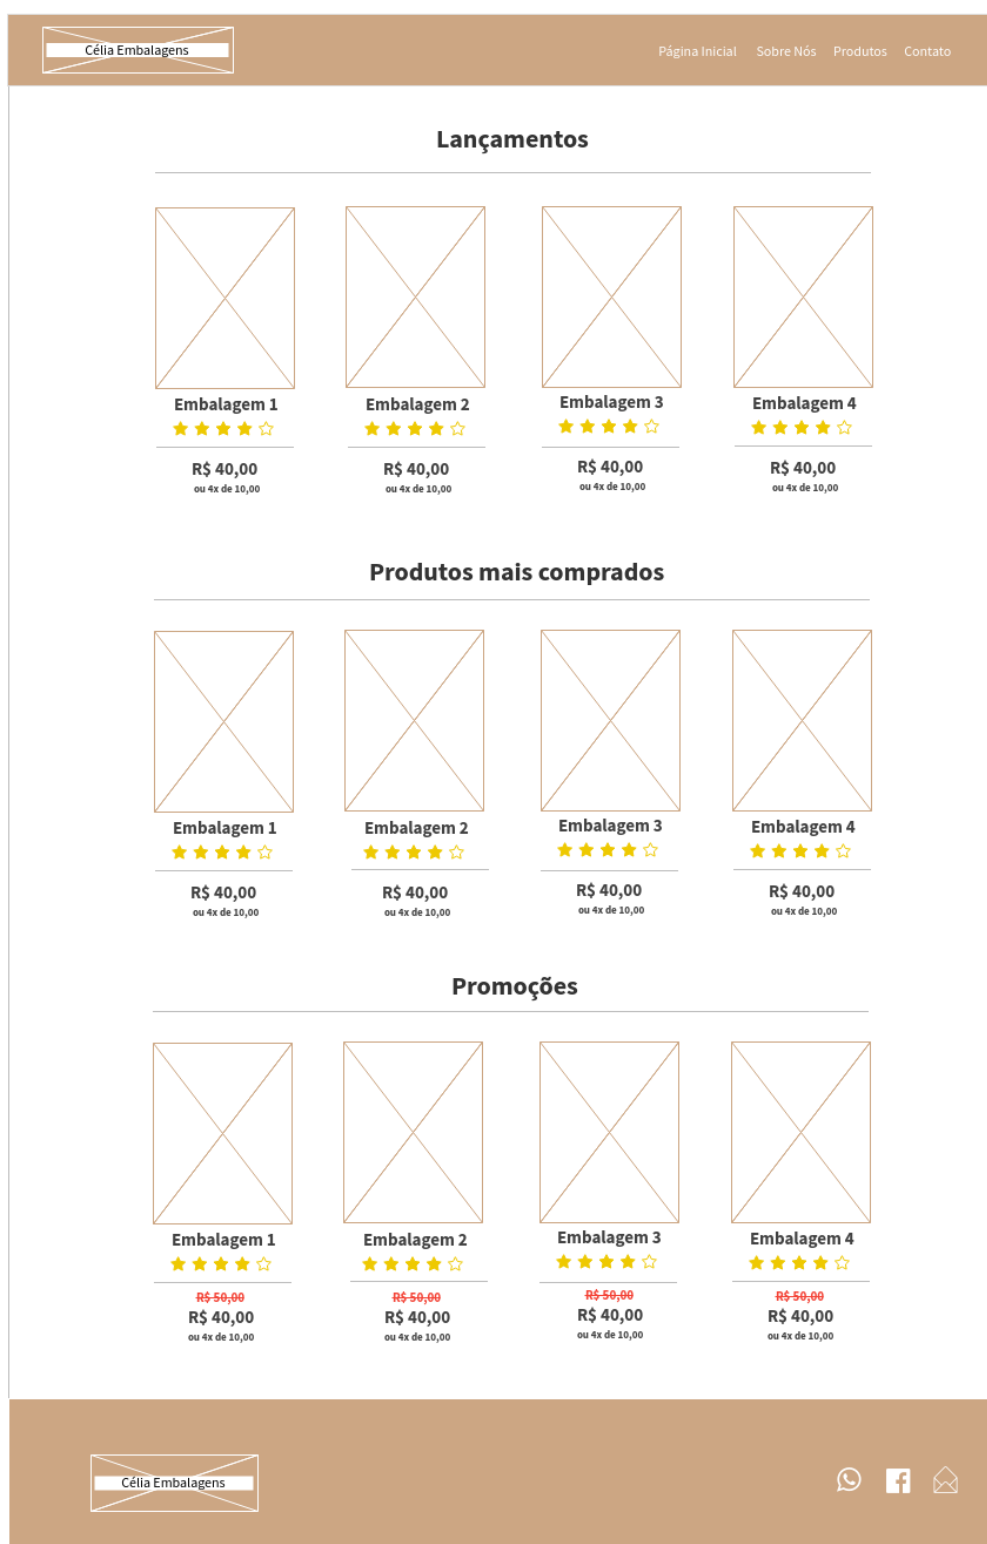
Célia Embalagens

Página Inicial Sobre Nós Produtos Contato

Lançamentos

Embalagem 1
R$ 40,00
ou 4x de 10,00

Embalagem 2
R$ 40,00
ou 4x de 10,00

Embalagem 3
R$ 40,00
ou 4x de 10,00

Embalagem 4
R$ 40,00
ou 4x de 10,00

Produtos mais comprados

Embalagem 1
R$ 40,00
ou 4x de 10,00

Embalagem 2
R$ 40,00
ou 4x de 10,00

Embalagem 3
R$ 40,00
ou 4x de 10,00

Embalagem 4
R$ 40,00
ou 4x de 10,00

Promoções

Embalagem 1
R$ 50,00
R$ 40,00
ou 4x de 10,00

Embalagem 2
R$ 50,00
R$ 40,00
ou 4x de 10,00

Embalagem 3
R$ 50,00
R$ 40,00
ou 4x de 10,00

Embalagem 4
R$ 50,00
R$ 40,00
ou 4x de 10,00

Célia Embalagens